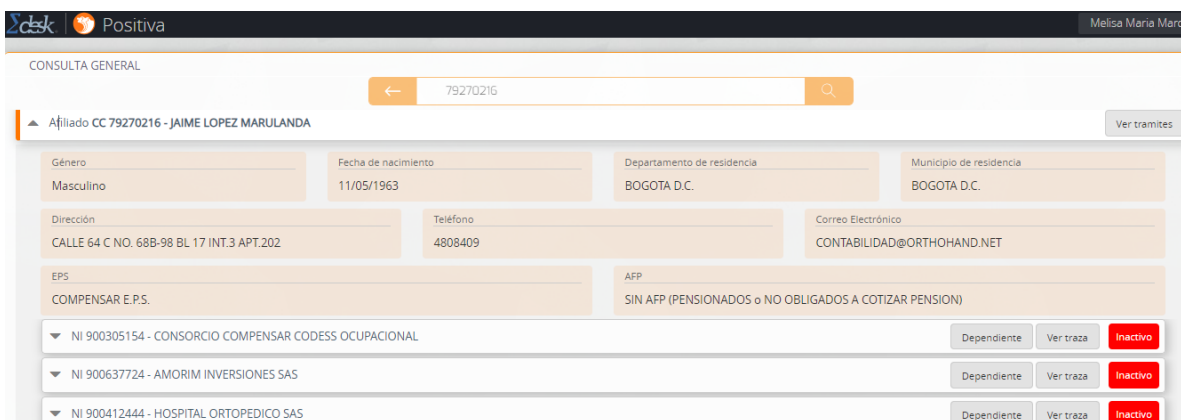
Σdesk | Positiva

Melisa Maria Marc

CONSULTA GENERAL

←
79270216

▲ Afiliado CC 79270216 - JAIME LOPEZ MARULANDA

Ver tramites

Género
Masculino

Fecha de nacimiento
11/05/1963

Departamento de residencia
BOGOTA D.C.

Municipio de residencia
BOGOTA D.C.

Dirección
CALLE 64 C NO. 68B-98 BL 17 INT.3 APT.202

Teléfono
4808409

Correo Electrónico
CONTABILIDAD@ORTHOHAND.NET

EPS
COMPENSAR E.P.S.

AFP
SIN AFP (PENSIONADOS o NO OBLIGADOS A COTIZAR PENSION)

▼ NI 900305154 - CONSORCIO COMPENSAR CODESS OCUPACIONAL
Dependiente
Ver traza
Inactivo

▼ NI 900637724 - AMORIM INVERSIONES SAS
Dependiente
Ver traza
Inactivo

▼ NI 900412444 - HOSPITAL ORTOPEDICO SAS
Dependiente
Ver traza
Inactivo